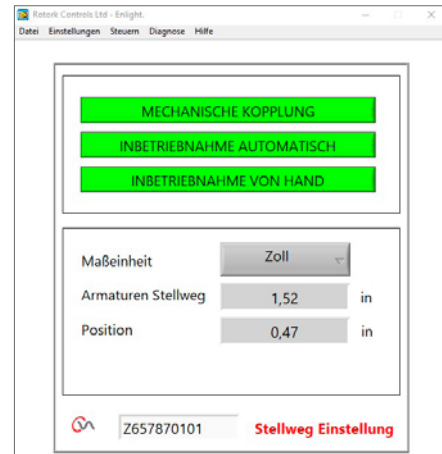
Rotork Controls Ltd - Enlight.

Datei Einstellungen Steuern Diagnose Hilfe

MECHANISCHE KOPPLUNG

INBETRIEBNAHME AUTOMATISCH

INBETRIEBNAHME VON HAND

Maßeinheit Zoll

Armaturen Stellweg 1,52 in

Position 0,47 in

Z657870101 Stellweg Einstellung